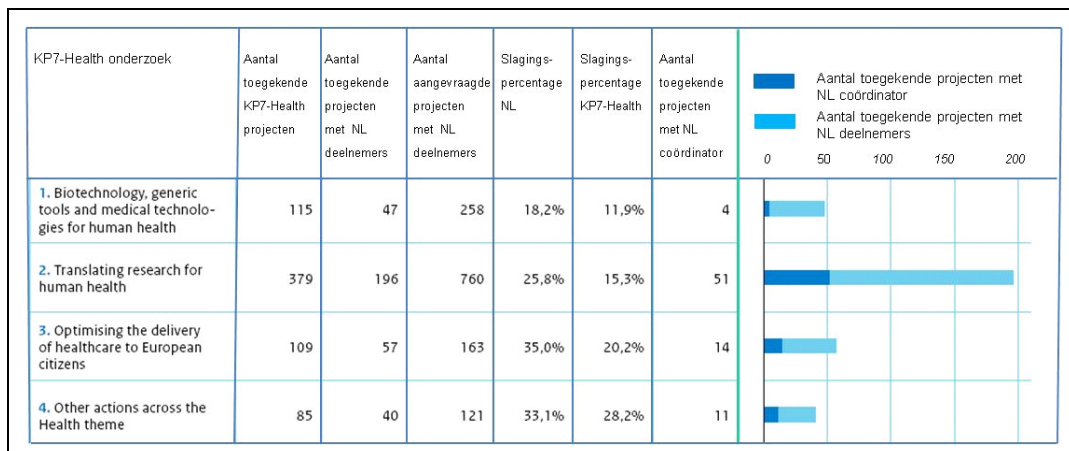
| KP7-Health onderzoek | Aantal toegekende KP7-Health projecten | Aantal toegekende projecten met NL deelnemers | Aantal aangevraagde projecten met NL deelnemers | Slagings-percentage NL | Slagings-percentage KP7-Health | Aantal toegekende projecten met NL coördinator |
|---|---|---|---|---|---|---|
| 1. Biotechnology, generic tools and medical technologies for human health | 115 | 47 | 258 | 18,2% | 11,9% | 4 |
| 2. Translating research for human health | 379 | 196 | 760 | 25,8% | 15,3% | 51 |
| 3. Optimising the delivery of healthcare to European citizens | 109 | 57 | 163 | 35,0% | 20,2% | 14 |
| 4. Other actions across the Health theme | 85 | 40 | 121 | 33,1% | 28,2% | 11 |

Aantal toegekende projecten met NL coördinator
Aantal toegekende projecten met NL deelnemers

0 50 100 150 200